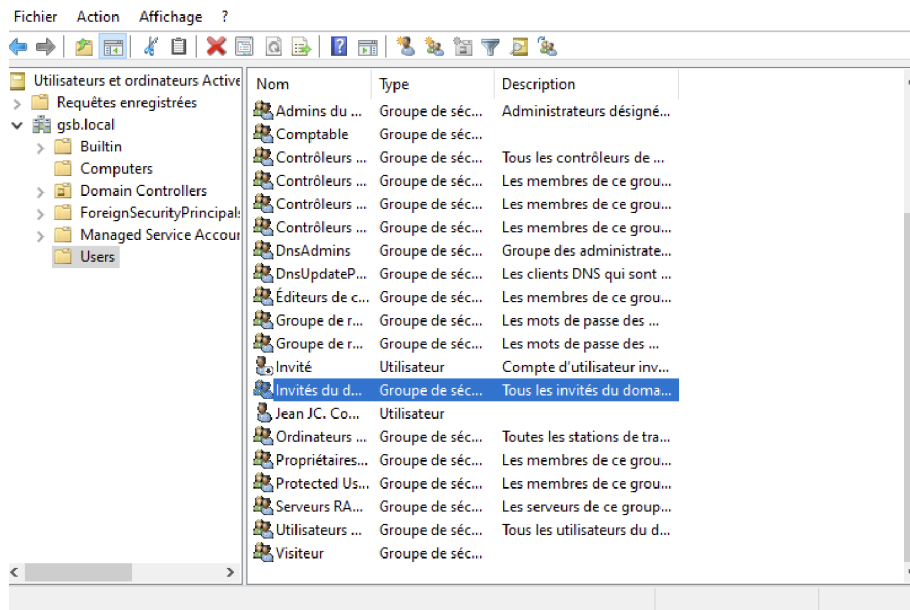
Fichier Action Affichage ?

Utilisateurs et ordinateurs Active
Requêtes enregistrées
gsb.local
Builtin
Computers
Domain Controllers
ForeignSecurityPrincipals
Managed Service Accour
Users

| Nom | Type | Description |
|---|---|---|
| Admins du ... | Groupe de séc... | Administrateurs désigné... |
| Comptable | Groupe de séc... | |
| Contrôleurs ... | Groupe de séc... | Tous les contrôleurs de ... |
| Contrôleurs ... | Groupe de séc... | Les membres de ce grou... |
| Contrôleurs ... | Groupe de séc... | Les membres de ce grou... |
| Contrôleurs ... | Groupe de séc... | Les membres de ce grou... |
| DnsAdmins | Groupe de séc... | Groupe des administrate... |
| DnsUpdateP... | Groupe de séc... | Les clients DNS qui sont ... |
| Éditeurs de c... | Groupe de séc... | Les membres de ce grou... |
| Groupe de r... | Groupe de séc... | Les mots de passe des ... |
| Groupe de r... | Groupe de séc... | Les mots de passe des ... |
| Invité | Utilisateur | Compte d'utilisateur inv... |
| Invités du d... | Groupe de séc... | Tous les invités du doma... |
| Jean JC. Co... | Utilisateur | |
| Ordinateurs ... | Groupe de séc... | Toutes les stations de tra... |
| Propriétaires... | Groupe de séc... | Les membres de ce grou... |
| Protected Us... | Groupe de séc... | Les membres de ce grou... |
| Serveurs RA... | Groupe de séc... | Les serveurs de ce group... |
| Utilisateurs ... | Groupe de séc... | Tous les utilisateurs du d... |
| Visiteur | Groupe de séc... | |